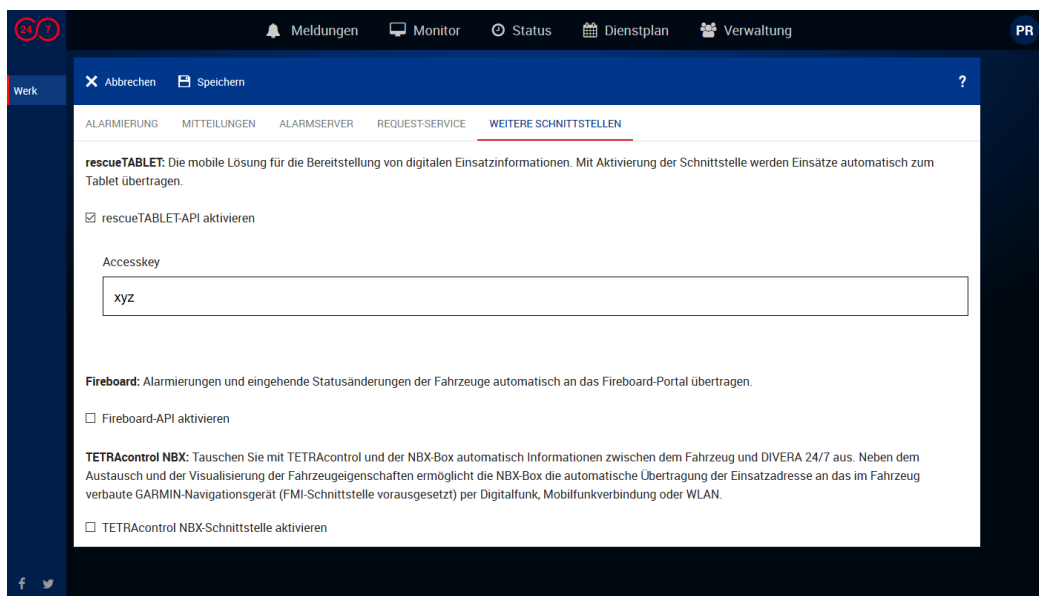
24 7

Meldungen Monitor Status Dienstplan Verwaltung

PR

Werk

Abbrechen Speichern ?

ALARMIERUNG MITTEILUNGEN ALARMSERVER REQUEST-SERVICE WEITERE SCHNITTSTELLEN

**rescueTABLET:** Die mobile Lösung für die Bereitstellung von digitalen Einsatzinformationen. Mit Aktivierung der Schnittstelle werden Einsätze automatisch zum Tablet übertragen.

☑ rescueTABLET-API aktivieren

Accesskey

xyz

**Fireboard:** Alarmierungen und eingehende Statusänderungen der Fahrzeuge automatisch an das Fireboard-Portal übertragen.

☐ Fireboard-API aktivieren

**TETRAcontrol NBX:** Tauschen Sie mit TETRAcontrol und der NBX-Box automatisch Informationen zwischen dem Fahrzeug und DIVERA 24/7 aus. Neben dem Austausch und der Visualisierung der Fahrzeugeigenschaften ermöglicht die NBX-Box die automatische Übertragung der Einsatzadresse an das im Fahrzeug verbaute GARMIN-Navigationsgerät (FMI-Schnittstelle vorausgesetzt) per Digitalfunk, Mobilfunkverbindung oder WLAN.

☐ TETRAcontrol NBX-Schnittstelle aktivieren

f